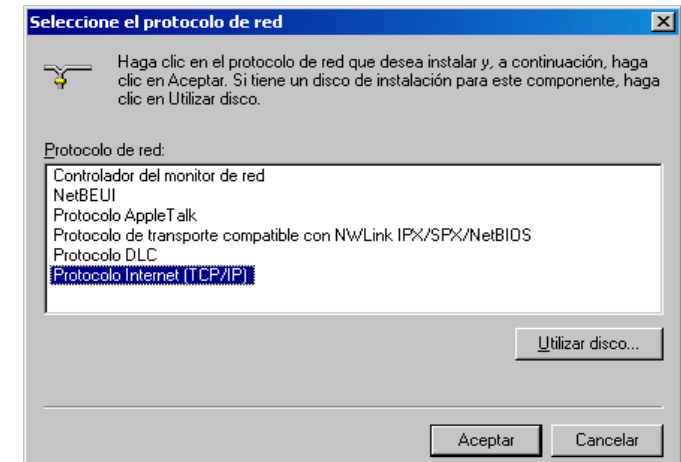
Seleccione el protocolo de red

Haga clic en el protocolo de red que desea instalar y, a continuación, haga clic en Aceptar. Si tiene un disco de instalación para este componente, haga clic en Utilizar disco.

Protocolo de red:

Controlador del monitor de red
NetBEUI
Protocolo AppleTalk
Protocolo de transporte compatible con NWLink IPX/SPX/NetBIOS
Protocolo DLC
Protocolo Internet (TCP/IP)

Utilizar disco...

Aceptar
Cancelar